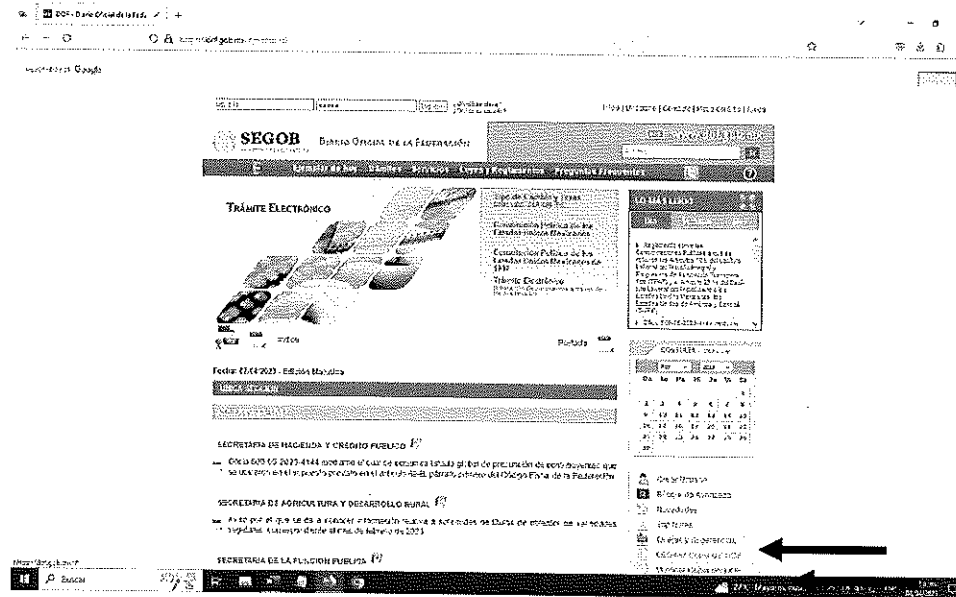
DOF - Diario Oficial de la Fed...

SEGOB Diario Oficial de la Federación

Inicio | Contacto | Correo | Suscripción | Ayuda

Trámite Electrónico

Tipo de Cambio y Tasas

Constitución Política de los Estados Unidos Mexicanos

Trámite Electrónico

Periodo

Fecha: 07/03/2023 - Edición Matutina

SECRETARIA DE HACIENDA Y CREDITO PUBLICO

Oficio 600-05-2023-4144 mediante el cual se comunica listado global de presunción de contribuyentes que se ubicaron en el supuesto previsto en el artículo 69-B, párrafo primero del Código Fiscal de la Federación.

SECRETARIA DE AGRICULTURA Y DESARROLLO RURAL

Aviso por el que se da a conocer información relativa a solicitudes de Títulos de obtentor de variedades vegetales, Correspondiente al mes de febrero de 2023.

SECRETARIA DE LA FUNCION PUBLICA

LO MÁS LEÍDO

CALENDARIO

Do Lu Ma Mi Ju Vi Sa

Quiénes somos

Buscar